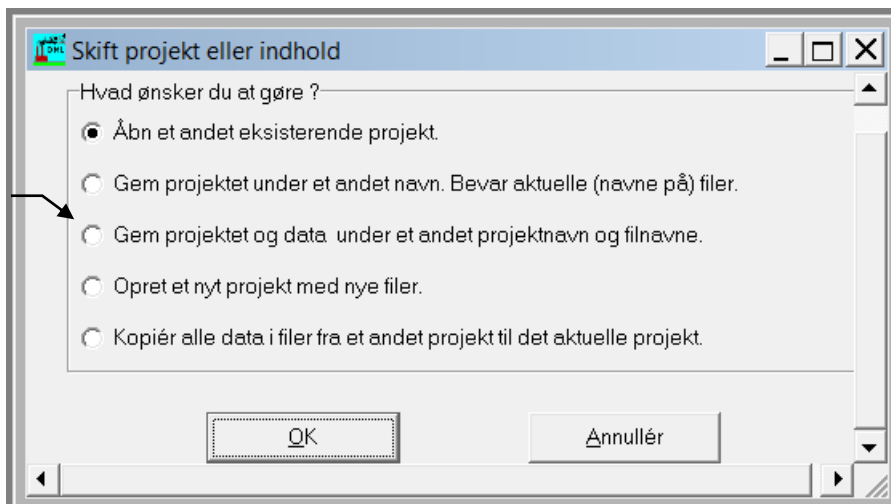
Skift projekt eller indhold

Hvad ønsker du at gøre ?

Åbn et andet eksisterende projekt.

Gem projektet under et andet navn. Bevar aktuelle (navne på) filer.

Gem projektet og data under et andet projektnavn og filnavne.

Opret et nyt projekt med nye filer.

Kopiér alle data i filer fra et andet projekt til det aktuelle projekt.

OK

Annullér